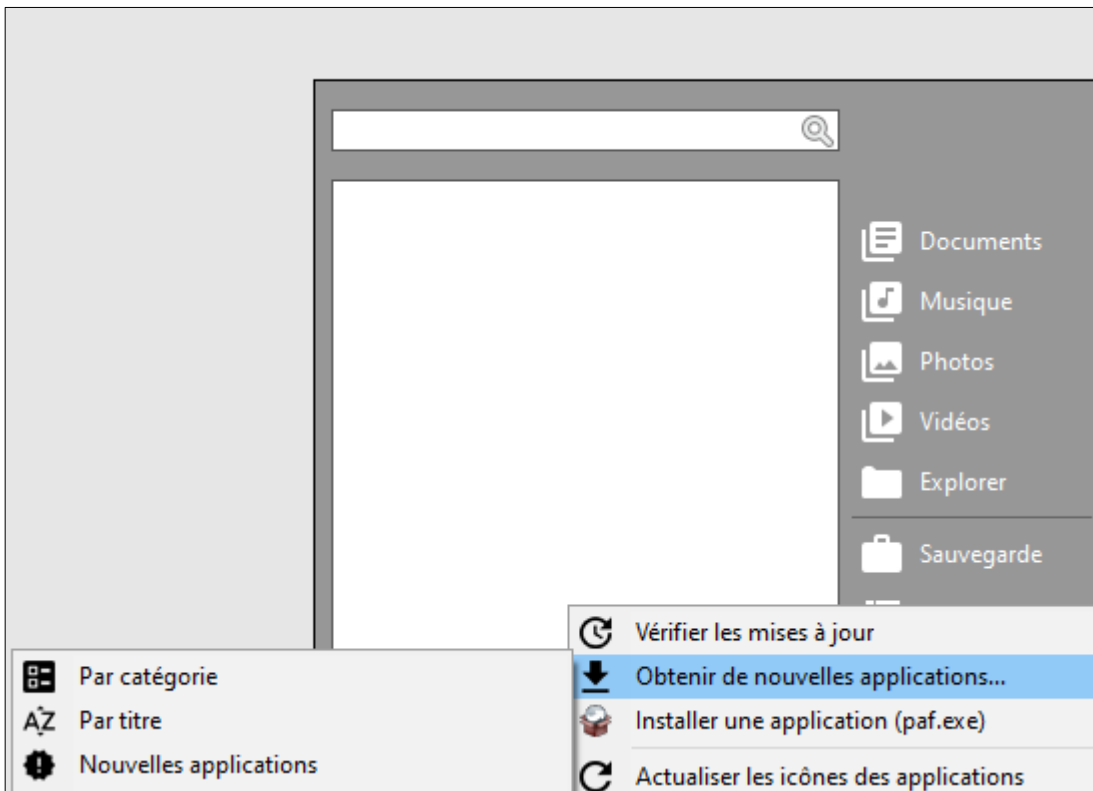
Documents
Musique
Photos
Vidéos
Explorer
Sauvegarde

Vérifier les mises à jour
Obtenir de nouvelles applications...
Installer une application (paf.exe)
Actualiser les icônes des applications

Par catégorie
AZ Par titre
Nouvelles applications